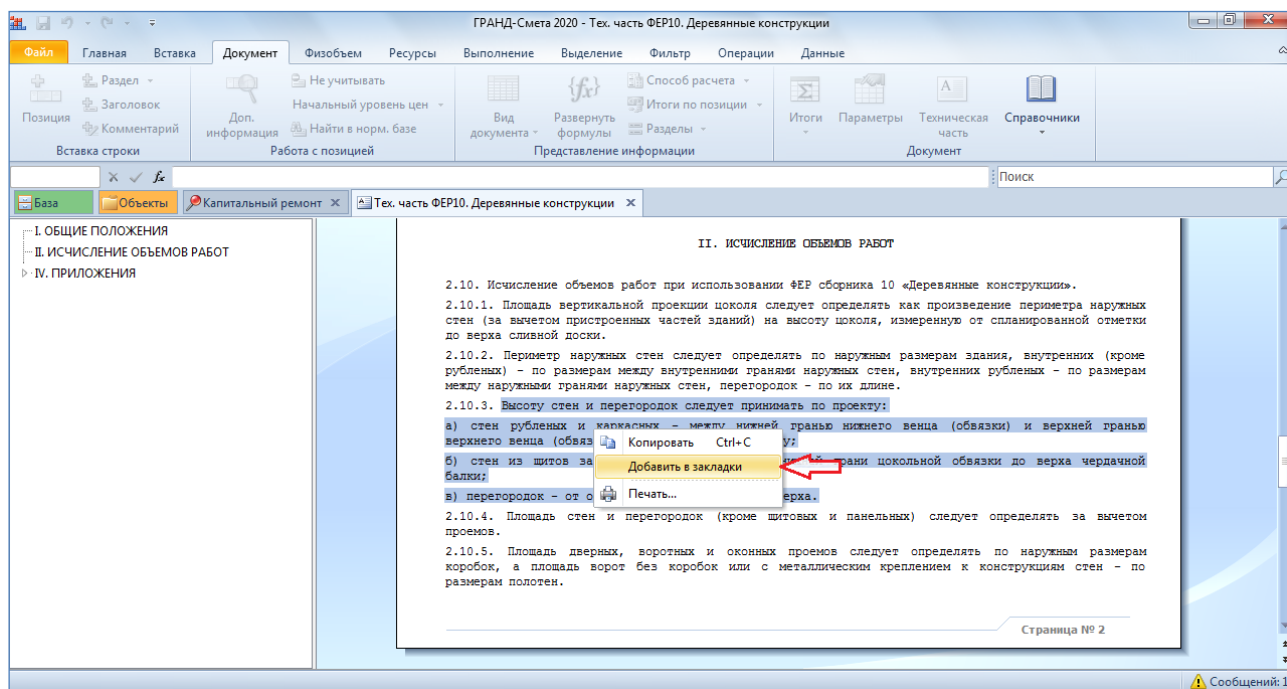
ГРАНД-Смета 2020 - Тех. часть ФЕР10. Деревянные конструкции

Файл Главная Вставка Документ Физобъем Ресурсы Выполнение Выделение Фильтр Операции Данные

Позиция Раздел Заголовок Комментарий Вставка строки
Доп. информация Не учитывать Начальный уровень цен Найти в норм. базе Работа с позицией
Вид документа Развернуть формулы Способ расчета Итоги по позиции Разделы Представление информации
Итоги Параметры Техническая часть Справочники Документ

Поиск

База Объекты Капитальный ремонт Тех. часть ФЕР10. Деревянные конструкции

I. ОБЩИЕ ПОЛОЖЕНИЯ
II. ИСЧИСЛЕНИЕ ОБЪЕМОВ РАБОТ
IV. ПРИЛОЖЕНИЯ

II. ИСЧИСЛЕНИЕ ОБЪЕМОВ РАБОТ

2.10. Исчисление объемов работ при использовании ФЕР сборника 10 «Деревянные конструкции».

2.10.1. Площадь вертикальной проекции цоколя следует определять как произведение периметра наружных стен (за вычетом пристроенных частей зданий) на высоту цоколя, измеренную от спланированной отметки до верха сливной доски.

2.10.2. Периметр наружных стен следует определять по наружным размерам здания, внутренних (кроме рубленых) - по размерам между внутренними гранями наружных стен, внутренних рубленых - по размерам между наружными гранями наружных стен, перегородок - по их длине.

2.10.3. Высоту стен и перегородок следует принимать по проекту:

а) стен рубленых и каркасных - между нижней гранью нижнего венца (обвязки) и верхней гранью верхнего венца (обвяз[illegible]у;

б) стен из щитов за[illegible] грани цокольной обвязки до верха чердачной балки;

в) перегородок - от о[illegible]ерха.

Копировать Ctrl+C
Добавить в закладки
Печать...

2.10.4. Площадь стен и перегородок (кроме щитовых и панельных) следует определять за вычетом проемов.

2.10.5. Площадь дверных, воротных и оконных проемов следует определять по наружным размерам коробок, а площадь ворот без коробок или с металлическим креплением к конструкциям стен - по размерам полотен.

Страница № 2

Сообщений: 1